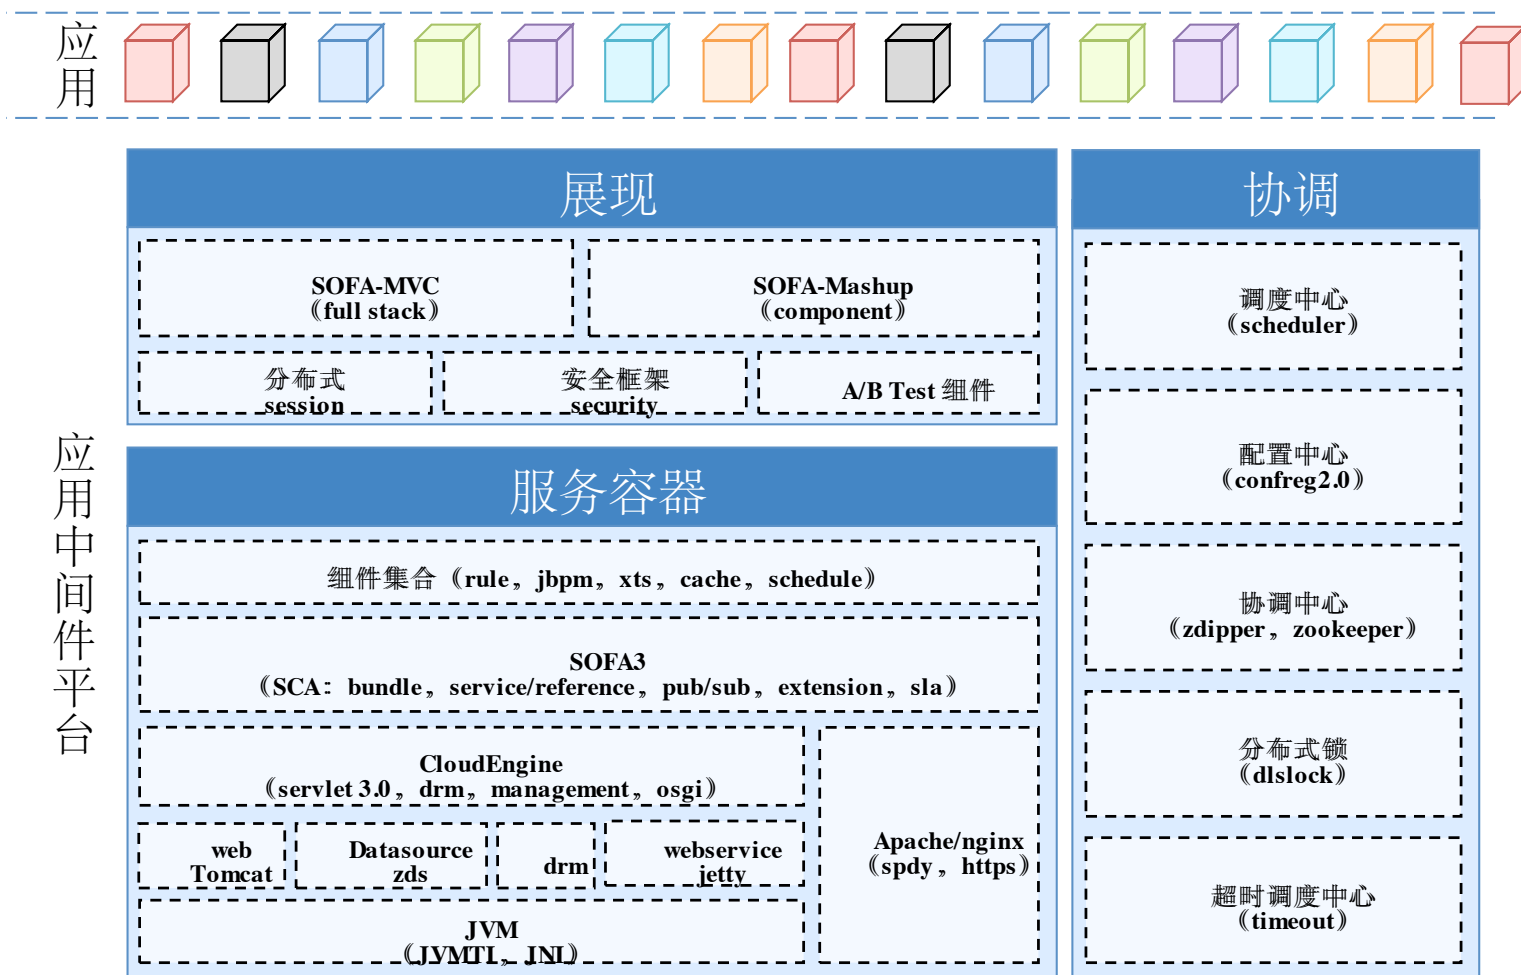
应用

展现

SOFA-MVC
（full stack）

SOFA-Mashup
（component）

分布式
session

安全框架
security

A/B Test 组件

服务容器

组件集合（rule，jbpm，xts，cache，schedule）

SOFA3
（SCA：bundle，service/reference，pub/sub，extension，sla）

CloudEngine
（servlet 3.0，drm，management，osgi）

web
Tomcat

Datasource
zds

drm

webservice
jetty

Apache/nginx
（spdy，https）

JVM
（JVMTI、JNI）

协调

调度中心
（scheduler）

配置中心
（confreg2.0）

协调中心
（zdipper，zookeeper）

分布式锁
（dlslock）

超时调度中心
（timeout）

应用中间件平台